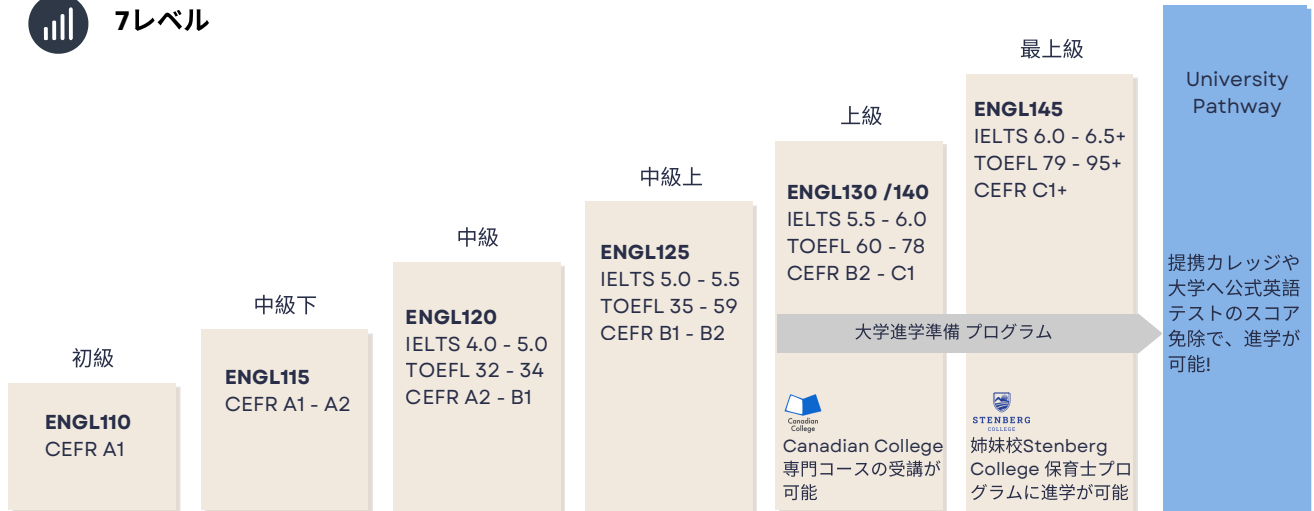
7レベル

初級
ENGL110
CEFR A1

中級下
ENGL115
CEFR A1 - A2

中級
ENGL120
IELTS 4.0 - 5.0
TOEFL 32 - 34
CEFR A2 - B1

中級上
ENGL125
IELTS 5.0 - 5.5
TOEFL 35 - 59
CEFR B1 - B2

上級
ENGL130 /140
IELTS 5.5 - 6.0
TOEFL 60 - 78
CEFR B2 - C1

最上級
ENGL145
IELTS 6.0 - 6.5+
TOEFL 79 - 95+
CEFR C1+

大学進学準備 プログラム

Canadian College
Canadian College 専門コースの受講が可能

STENBERG COLLEGE
姉妹校Stenberg College 保育士プログラムに進学が可能

University Pathway

提携カレッジや大学へ公式英語テストのスコア免除で、進学が可能!